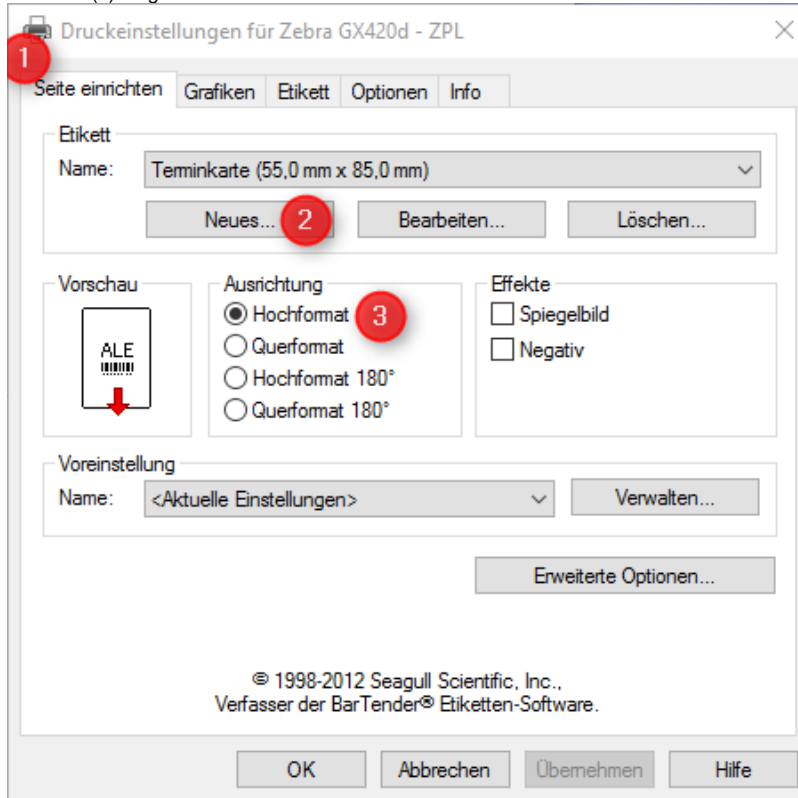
Druckeinstellungen für Zebra GX420d - ZPL

1

Seite einrichten | Grafiken | Etikett | Optionen | Info

Etikett
Name: Terminkarte (55,0 mm x 85,0 mm)

Neues... 2 | Bearbeiten... | Löschen...

Vorschau
ALE

Ausrichtung
Hochformat 3
Querformat
Hochformat 180°
Querformat 180°

Effekte
Spiegelbild
Negativ

Voreinstellung
Name: <Aktuelle Einstellungen> | Verwalten...

Erweiterte Optionen...

© 1998-2012 Seagull Scientific, Inc.,
Verfasser der BarTender® Etiketten-Software.

OK | Abbrechen | Übernehmen | Hilfe